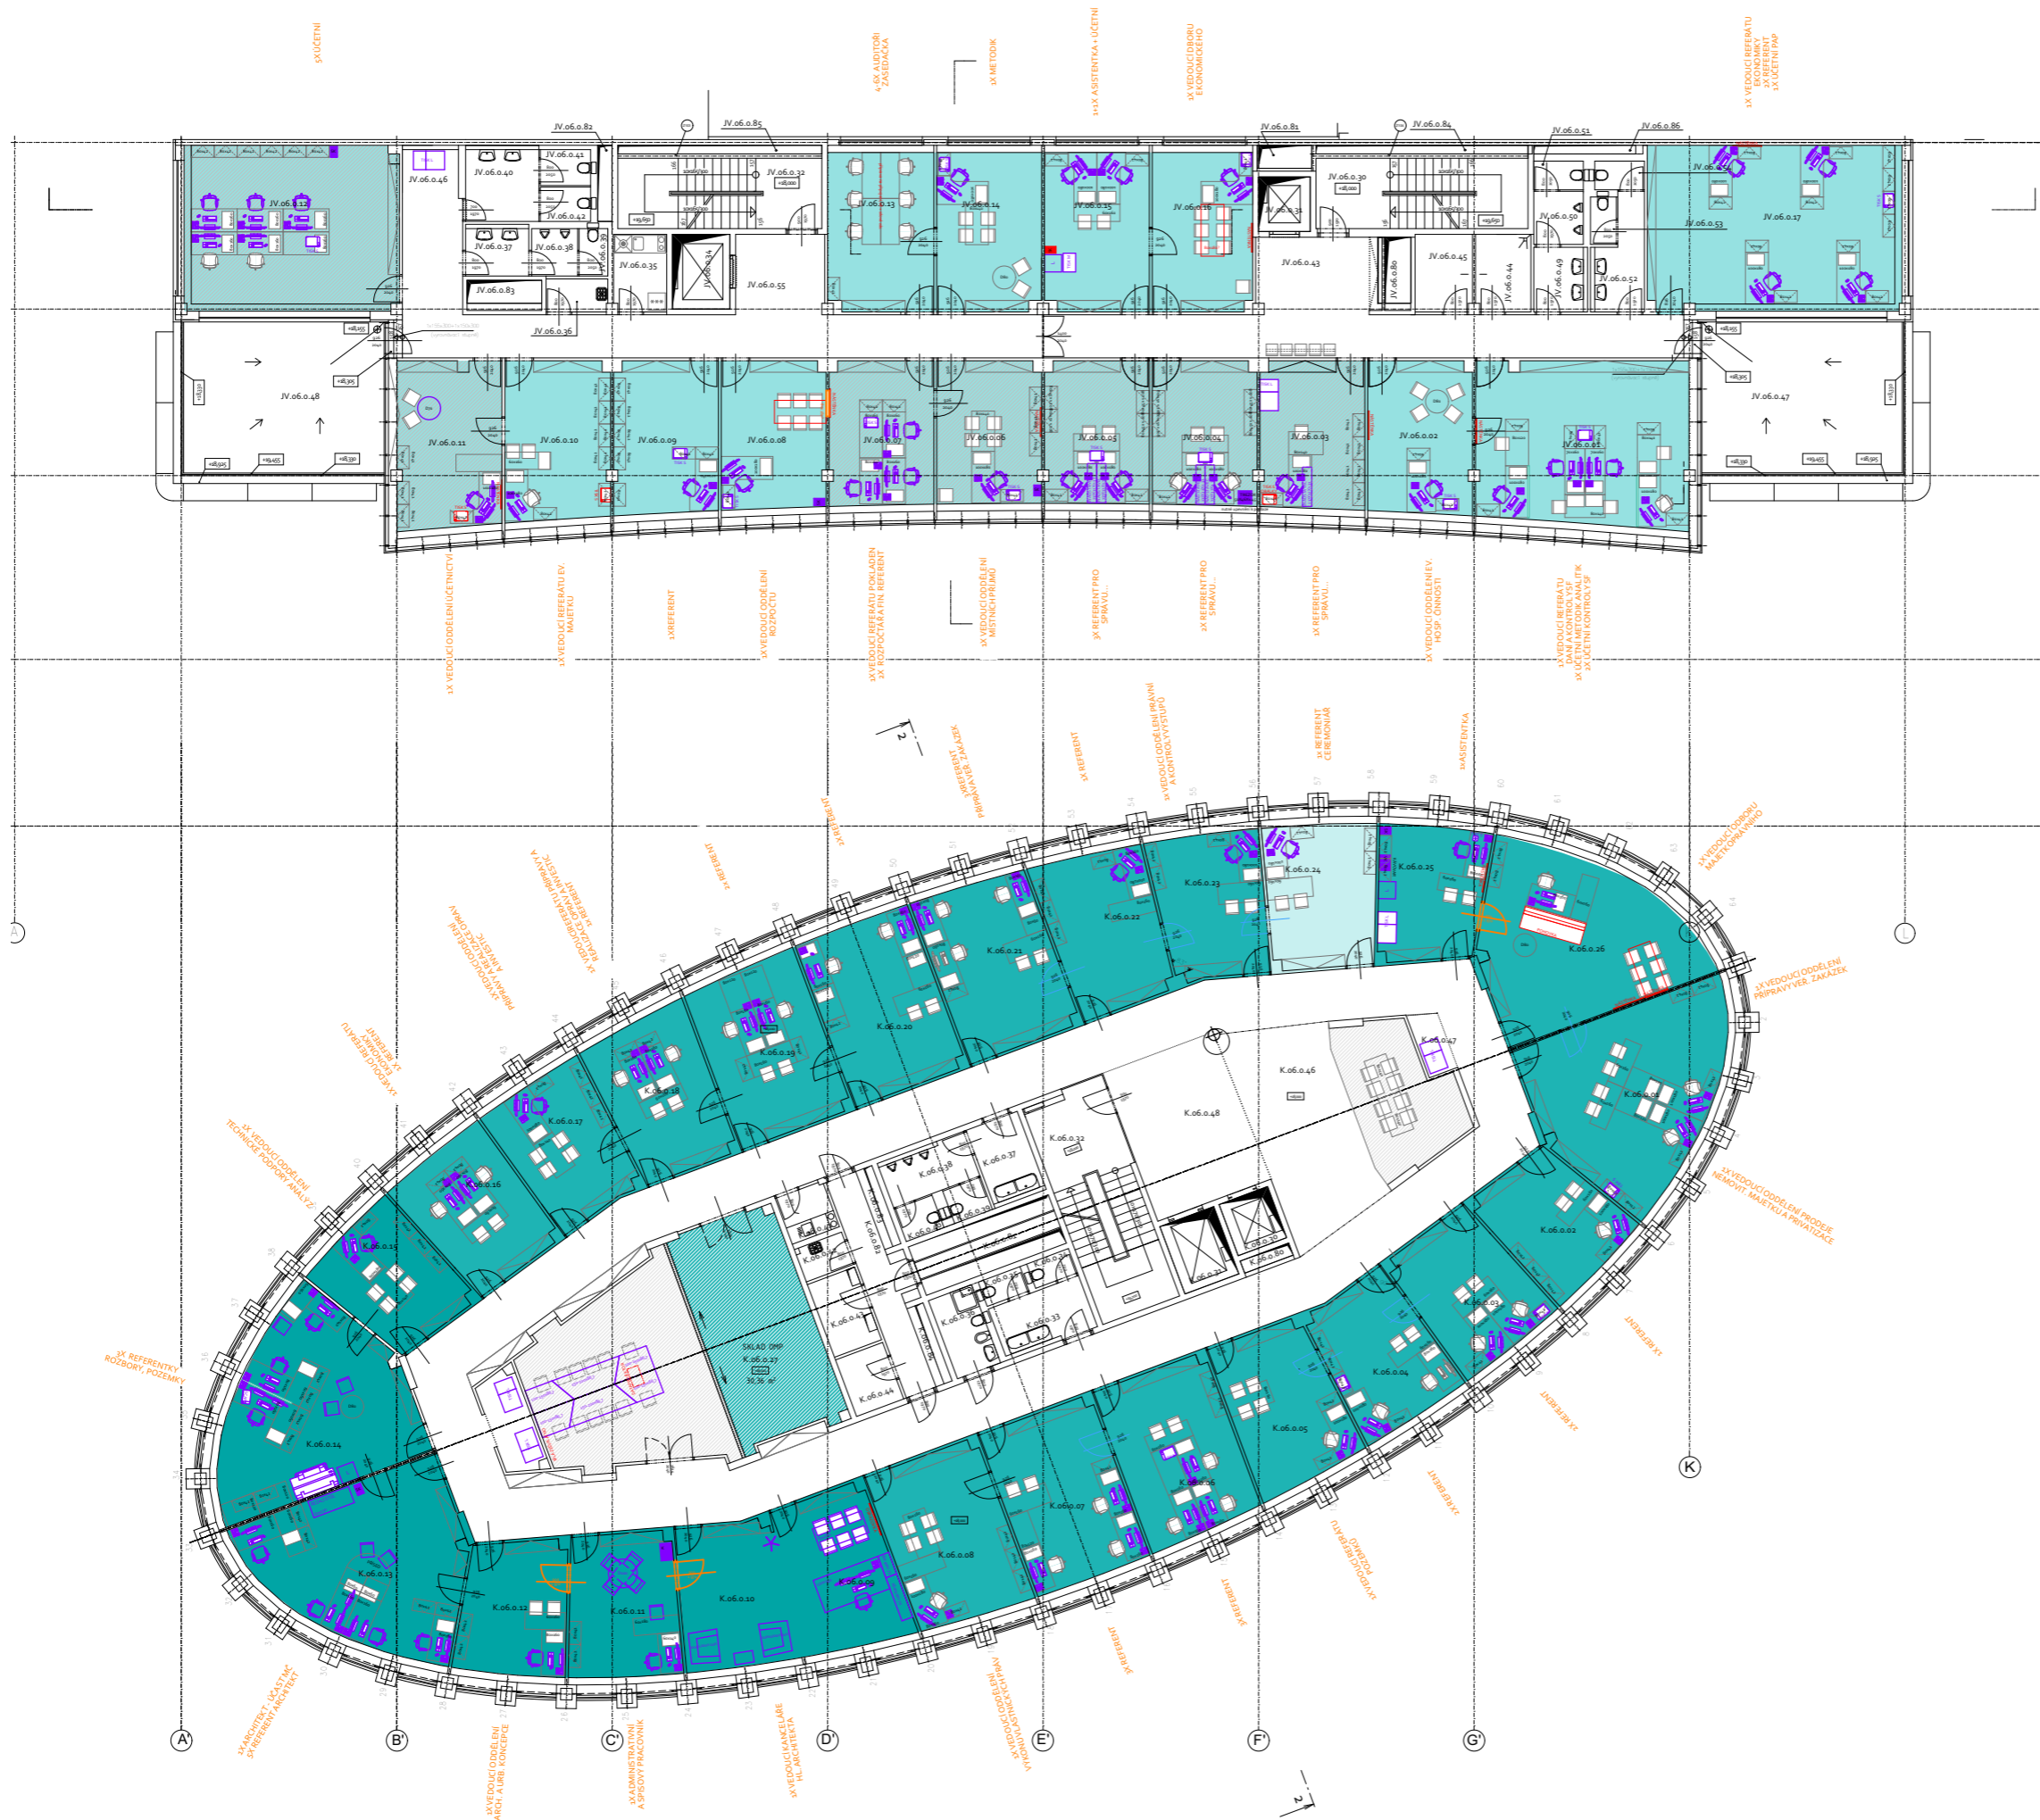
3X ÚČETNÍ

4-6X AUDITOŘI ZASEDAČKA

1X METODIK

1+1X ASISTENTKA + ÚČETNÍ

1X VEDOUCÍ ODBORU EKONOMICKÉHO

1X VEDOUCÍ REFERÁTU EKONOMIKY
2X REFERENT
1X ÚČETNÍ PAP

JV.06.0.82
JV.06.0.85
JV.06.0.81
JV.06.0.84
JV.06.0.51
JV.06.0.86

JV.06.0.12
JV.06.0.46
JV.06.0.40
JV.06.0.41
JV.06.0.42
JV.06.0.37
JV.06.0.38
JV.06.0.39
JV.06.0.83
JV.06.0.35
JV.06.0.34
JV.06.0.32
JV.06.0.55
JV.06.0.36
JV.06.0.13
JV.06.0.14
JV.06.0.15
JV.06.0.16
JV.06.0.31
JV.06.0.30
JV.06.0.43
JV.06.0.80
JV.06.0.45
JV.06.0.44
JV.06.0.49
JV.06.0.50
JV.06.0.52
JV.06.0.53
JV.06.0.17

JV.06.0.48
JV.06.0.11
JV.06.0.10
JV.06.0.09
JV.06.0.08
JV.06.0.07
JV.06.0.06
JV.06.0.05
JV.06.0.04
JV.06.0.03
JV.06.0.02
JV.06.0.01
JV.06.0.47

1X VEDOUCÍ ODDĚLENÍ ÚČETNICTVÍ

1X VEDOUCÍ REFERÁTU EV. MAJETKU

1X REFERENT

1X VEDOUCÍ ODDĚLENÍ ROZPOČTU

1X VEDOUCÍ REFERÁTU POKLADEN
2X ROZPOČTÁŘ A FIN. REFERENT

1X VEDOUCÍ ODDĚLENÍ MÍSTNÍCH PŘÍJMŮ

3X REFERENT PRO SPRÁVU...

2X REFERENT PRO SPRÁVU...

1X REFERENT PRO SPRÁVU...

1X VEDOUCÍ ODDĚLENÍ EV. HOSP. ČINNOSTI

1X VEDOUCÍ REFERÁTU DANÍ A KONTROLY FSF
1X ÚČETNÍ METODIK ANALYTIK
3X ÚČETNÍ KONTROLY SFŘ

2X REFERENT PŘÍPRAVA VEŘ. ZAKÁZEK

1X REFERENT

1X VEDOUCÍ ODDĚLENÍ PRÁVNÍ A KONTROLNÍ ČINNOSTI

1X REFERENT CEN MOVITÝCH

1X ASISTENTKA

1X VEDOUCÍ ODBORU MAJETKOPRÁVNÍHO

1X REFERENT

1X REFERENT

1X VEDOUCÍ ODDĚLENÍ PŘÍPRAVY A INVESTIC OPRAV

1X VEDOUCÍ REFERÁTU SPRÁVY A ÚDRŽBY

1X VEDOUCÍ REFERÁTU EKONOMIKY
1X REFERENT

1X VEDOUCÍ ODDĚLENÍ TECHNICKÉ PODPORY ANALÝZ

3X REFERENTKY ROZBORY, POZEMKY

1X VEDOUCÍ ODDĚLENÍ PŘÍPRAVY VEŘ. ZAKÁZEK

2X VEDOUCÍ ODDĚLENÍ PRODEJE NEMOVIT. MAJETKU A PRIVATIZACE

1X REFERENT

1X REFERENT

1X REFERENT

1X VEDOUCÍ ODDĚLENÍ

1X REFERENT

1X REFERENT

1X VEDOUCÍ ODDĚLENÍ VYKONÁVÁNÍ AKCÍ PRÁV

1X VEDOUCÍ KANCELÁŘE HL. ARCHITEKTA

1X ADMINISTRATIVNÍ A SPISOVÝ PRACOVNÍK

1X VEDOUCÍ ODDĚLENÍ ARCH. A URB. KONCEPCE

1X ARCHITEKT - ÚČAST MČ
2X REFERENT ARCHITEKT

K.06.0.23
K.06.0.24
K.06.0.25
K.06.0.26
K.06.0.22
K.06.0.21
K.06.0.20
K.06.0.19
K.06.0.18
K.06.0.17
K.06.0.16
K.06.0.15
K.06.0.14
K.06.0.13
K.06.0.12
K.06.0.11
K.06.0.10
K.06.0.08
K.06.0.07
K.06.0.06
K.06.0.05
K.06.0.04
K.06.0.03
K.06.0.02
K.06.0.01
K.06.0.46
K.06.0.47
K.06.0.48
K.06.0.32
K.06.0.37
K.06.0.38
K.06.0.30
K.06.0.80
K.06.0.81
K.06.0.33
K.06.0.43
K.06.0.44
SKLAD DMP
K.06.0.27
36,36 m²

A'
B'
C'
D'
E'
F'
G'
K